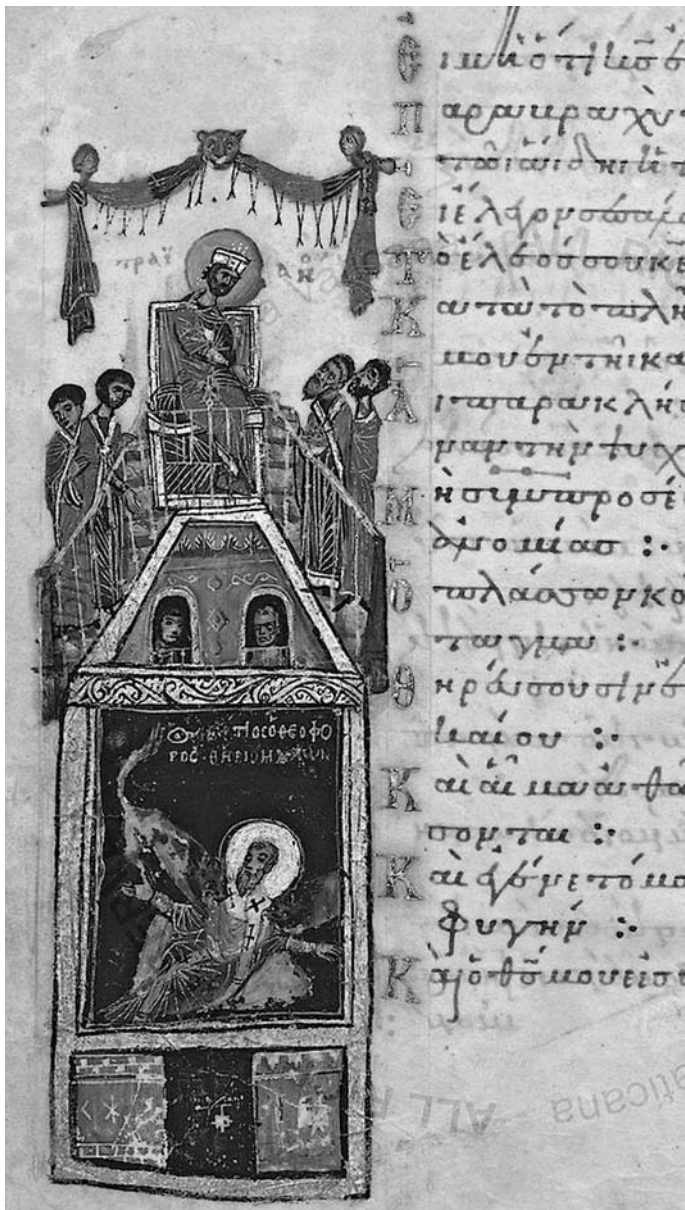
Θ ιμκότιμσ
Π αραμιραχ
ποιᾶισδηκι
Ε ιελαρμσ
Τ σελσσσουκε
Κ αυτῶ τὸ ἀλη
Ι μουδμτηκα
Λ ιπαρακλη
μαρτημτυχ
Μ ησυμπροσί
ὁμοιασ :·
Ο πλάσαμκο
ταγμα :·
Θ ηραισσουσιμ
λειαίου :·
Κ αι αι μαια
σομται :·
Κ αι ἐφέμετο
φυγημ :·
Κ ἀπό βόμουεισ

τραϊ αν

ὁ ἅγιος θεοφό ρος ἀθλίων

Vaticana